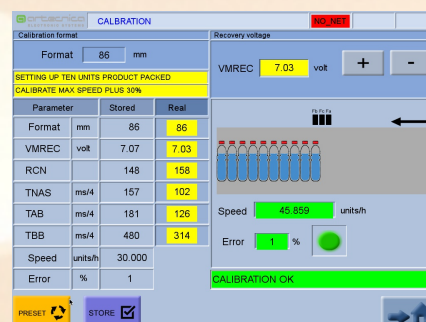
ortechnica

CALBRATION

NO_NET

Calibration format

Format 86 mm

SETTING UP TEN UNITS PRODUCT PACKED

CALIBRATE MAX SPEED PLUS 30%

| Parameter | | Stored | Real |
|---|---|---|---|
| Format | mm | 86 | 86 |
| VMREC | volt | 7.07 | 7.03 |
| RCN | | 148 | 158 |
| TNAS | ms/4 | 157 | 102 |
| TAB | ms/4 | 181 | 126 |
| TBB | ms/4 | 480 | 314 |
| Speed | units/h | 30.000 | |
| Error | % | 1 | |

Recovery voltage

VMREC 7.03 volt

+

-

Fb Fc Fa

Speed 45.859 units/h

Error 1 %

CALIBRATION OK

PRESET

STORE